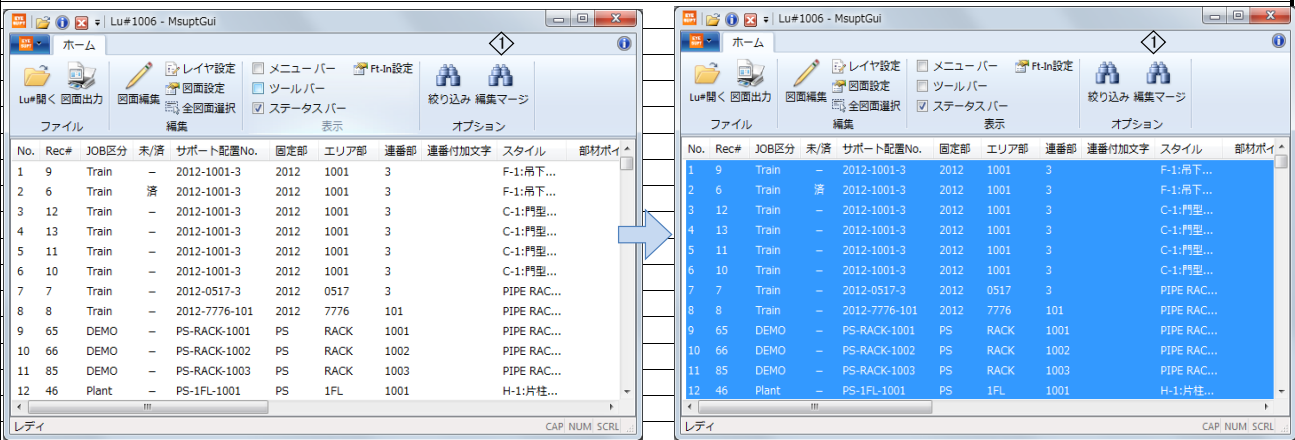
Lu#1006 - MsuptGui

ホーム

①

Lu#開く 図面出力
ファイル

図面編集 レイヤ設定 図面設定 全図面選択
編集

メニューバー ツールバー ステータスバー Ft-In設定
表示

絞り込み 編集マージ
オプション

| No. | Rec# | JOB区分 | 未/済 | サポート配置No. | 固定部 | エリア部 | 連番部 | 連番付加文字 | スタイル | 部材ポイ |
|---|---|---|---|---|---|---|---|---|---|---|
| 1 | 9 | Train | – | 2012-1001-3 | 2012 | 1001 | 3 | | F-1:吊下... | |
| 2 | 6 | Train | 済 | 2012-1001-3 | 2012 | 1001 | 3 | | F-1:吊下... | |
| 3 | 12 | Train | – | 2012-1001-3 | 2012 | 1001 | 3 | | C-1:門型... | |
| 4 | 13 | Train | – | 2012-1001-3 | 2012 | 1001 | 3 | | C-1:門型... | |
| 5 | 11 | Train | – | 2012-1001-3 | 2012 | 1001 | 3 | | C-1:門型... | |
| 6 | 10 | Train | – | 2012-1001-3 | 2012 | 1001 | 3 | | C-1:門型... | |
| 7 | 7 | Train | – | 2012-0517-3 | 2012 | 0517 | 3 | | PIPE RAC... | |
| 8 | 8 | Train | – | 2012-7776-101 | 2012 | 7776 | 101 | | PIPE RAC... | |
| 9 | 65 | DEMO | – | PS-RACK-1001 | PS | RACK | 1001 | | PIPE RAC... | |
| 10 | 66 | DEMO | – | PS-RACK-1002 | PS | RACK | 1002 | | PIPE RAC... | |
| 11 | 85 | DEMO | – | PS-RACK-1003 | PS | RACK | 1003 | | PIPE RAC... | |
| 12 | 46 | Plant | – | PS-1FL-1001 | PS | 1FL | 1001 | | H-1:片柱... | |

レディ CAP NUM SCRL

Lu#1006 - MsuptGui

ホーム

①

Lu#開く 図面出力
ファイル

図面編集 レイヤ設定 図面設定 全図面選択
編集

メニューバー ツールバー ステータスバー Ft-In設定
表示

絞り込み 編集マージ
オプション

| No. | Rec# | JOB区分 | 未/済 | サポート配置No. | 固定部 | エリア部 | 連番部 | 連番付加文字 | スタイル | 部材ポイ |
|---|---|---|---|---|---|---|---|---|---|---|
| 1 | 9 | Train | – | 2012-1001-3 | 2012 | 1001 | 3 | | F-1:吊下... | |
| 2 | 6 | Train | 済 | 2012-1001-3 | 2012 | 1001 | 3 | | F-1:吊下... | |
| 3 | 12 | Train | – | 2012-1001-3 | 2012 | 1001 | 3 | | C-1:門型... | |
| 4 | 13 | Train | – | 2012-1001-3 | 2012 | 1001 | 3 | | C-1:門型... | |
| 5 | 11 | Train | – | 2012-1001-3 | 2012 | 1001 | 3 | | C-1:門型... | |
| 6 | 10 | Train | – | 2012-1001-3 | 2012 | 1001 | 3 | | C-1:門型... | |
| 7 | 7 | Train | – | 2012-0517-3 | 2012 | 0517 | 3 | | PIPE RAC... | |
| 8 | 8 | Train | – | 2012-7776-101 | 2012 | 7776 | 101 | | PIPE RAC... | |
| 9 | 65 | DEMO | – | PS-RACK-1001 | PS | RACK | 1001 | | PIPE RAC... | |
| 10 | 66 | DEMO | – | PS-RACK-1002 | PS | RACK | 1002 | | PIPE RAC... | |
| 11 | 85 | DEMO | – | PS-RACK-1003 | PS | RACK | 1003 | | PIPE RAC... | |
| 12 | 46 | Plant | – | PS-1FL-1001 | PS | 1FL | 1001 | | H-1:片柱... | |

レディ CAP NUM SCRL